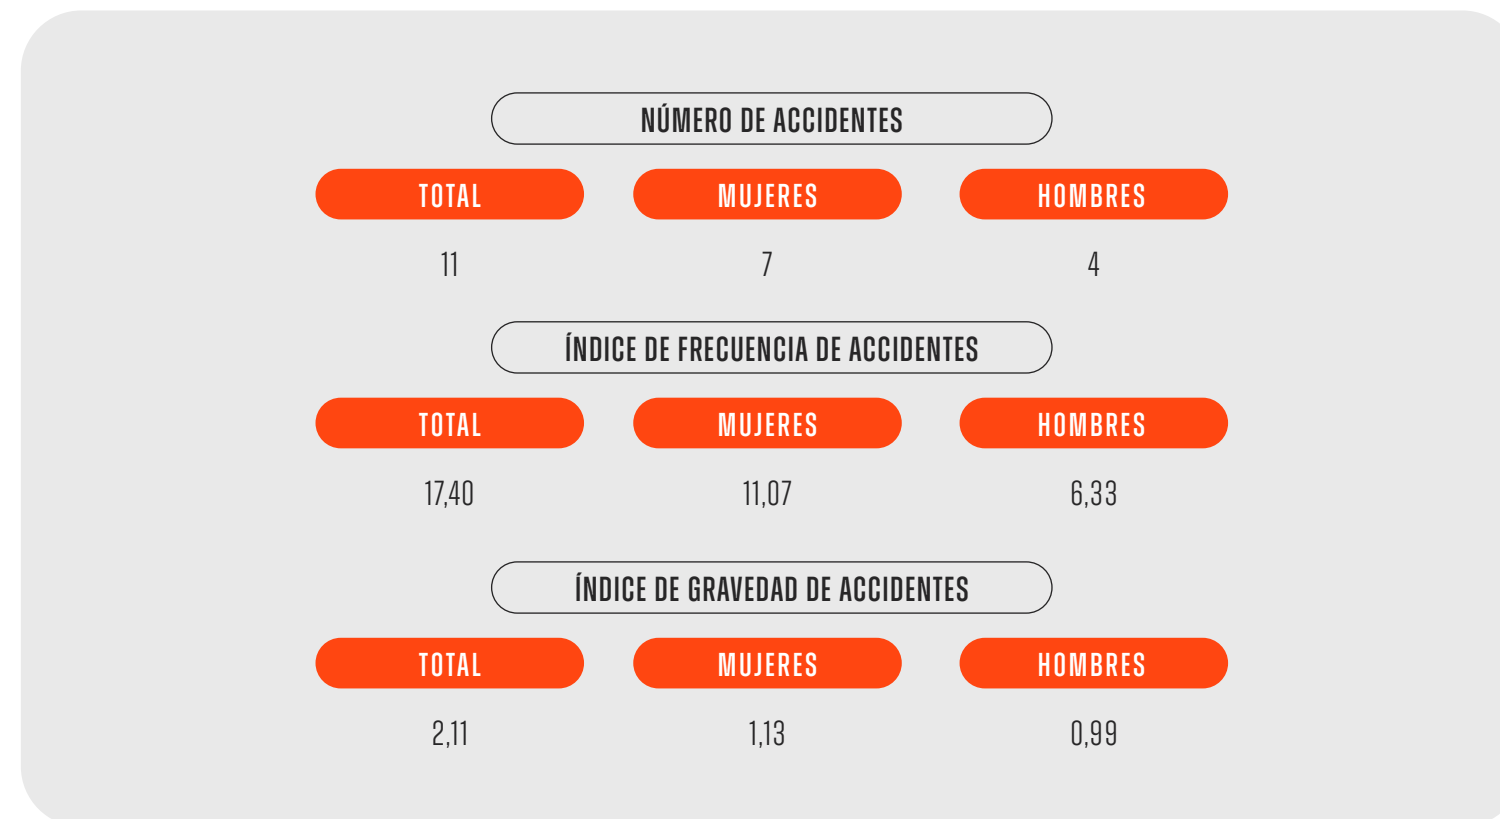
NÚMERO DE ACCIDENTES

| TOTAL | MUJERES | HOMBRES |
|---|---|---|
| 11 | 7 | 4 |

ÍNDICE DE FRECUENCIA DE ACCIDENTES

| TOTAL | MUJERES | HOMBRES |
|---|---|---|
| 17,40 | 11,07 | 6,33 |

ÍNDICE DE GRAVEDAD DE ACCIDENTES

| TOTAL | MUJERES | HOMBRES |
|---|---|---|
| 2,11 | 1,13 | 0,99 |